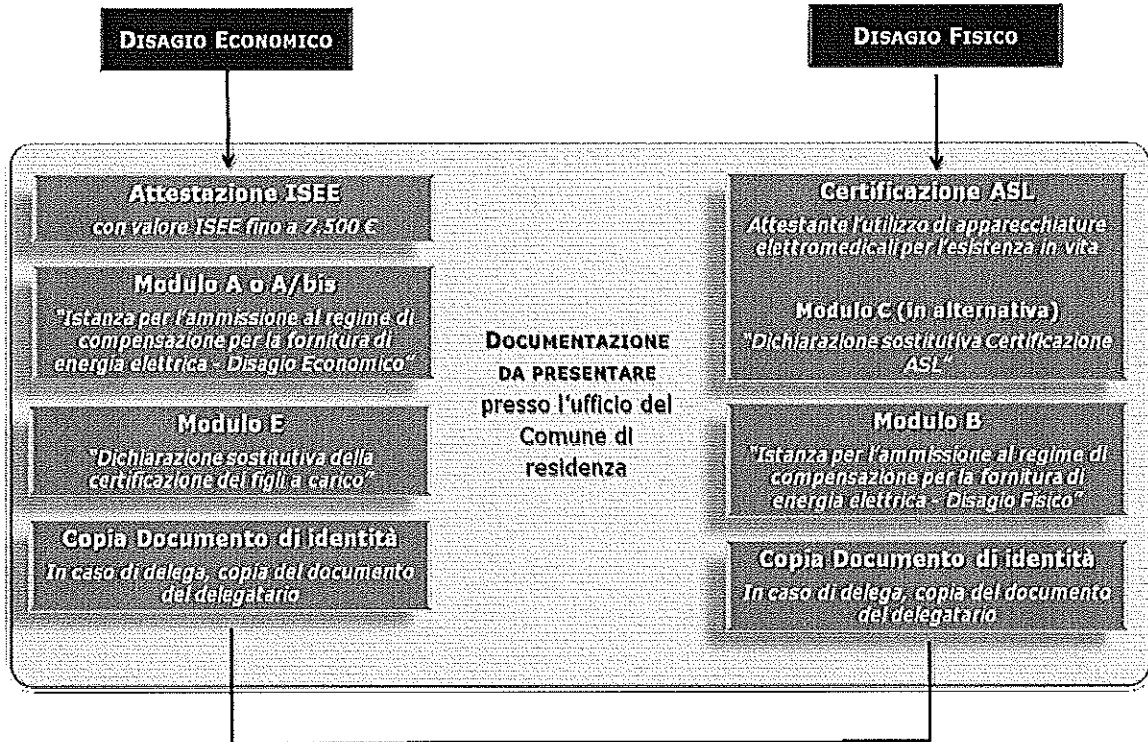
DISAGIO ECONOMICO

DISAGIO FISICO

Attestazione ISEE
con valore ISEE fino a 7.500 €

Modulo A o A/bis
"Istanza per l'ammissione al regime di compensazione per la fornitura di energia elettrica - Disagio Economico"

Modulo E
"Dichiarazione sostitutiva della certificazione dei figli a carico"

Copia Documento di identità
In caso di delega, copia del documento del delegatario

DOCUMENTAZIONE DA PRESENTARE presso l'ufficio del Comune di residenza

Certificazione ASL
Attestante l'utilizzo di apparecchiature elettromedicali per l'esistenza in vita

Modulo C (in alternativa)
"Dichiarazione sostitutiva Certificazione ASL"

Modulo B
"Istanza per l'ammissione al regime di compensazione per la fornitura di energia elettrica - Disagio Fisico"

Copia Documento di identità
In caso di delega, copia del documento del delegatario